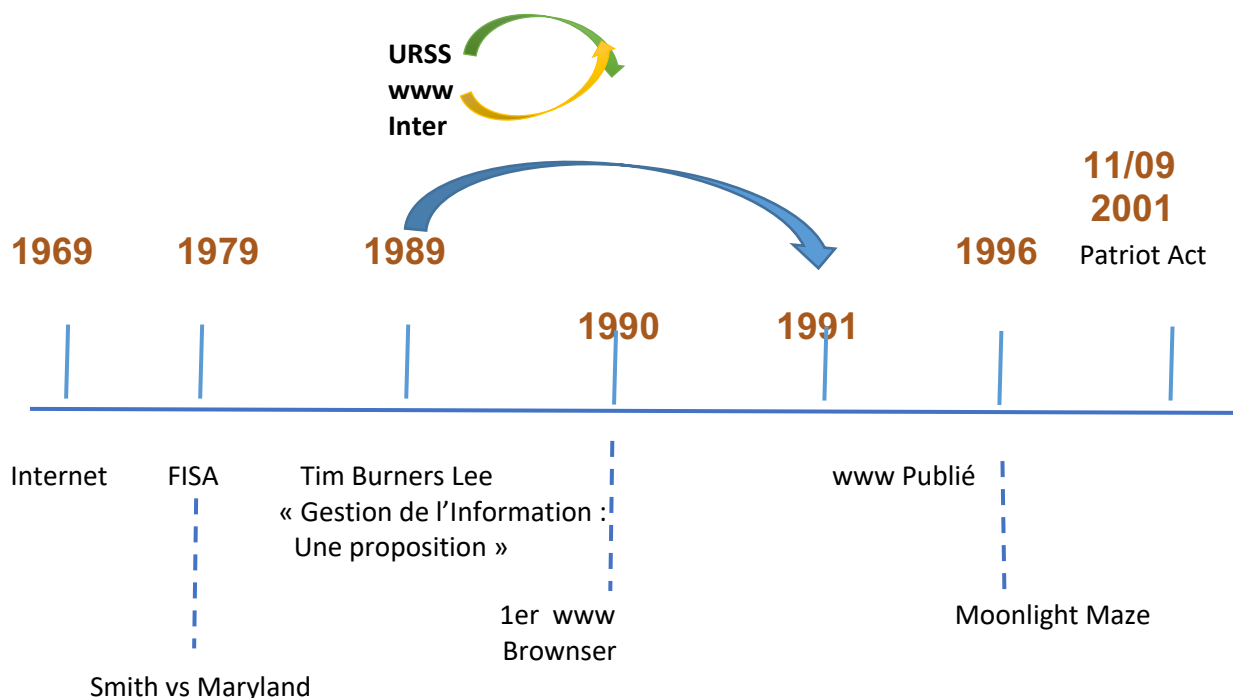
URSS
www
Inter

11/09
2001
Patriot Act

1969 1979 1989 1996

1990 1991

Internet

FISA

Smith vs Maryland

Tim Burners Lee
« Gestion de l'Information : Une proposition »

1er www Brownser

www Publié

Moonlight Maze